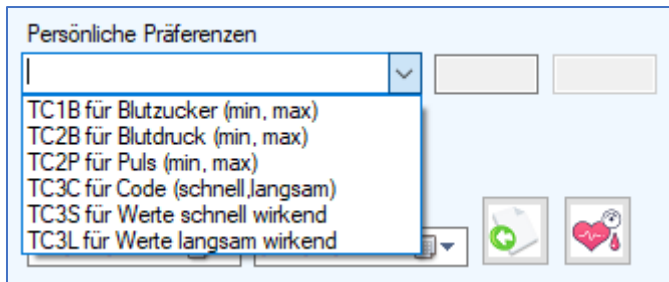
Persönliche Präferenzen

TC1B für Blutzucker (min, max)
TC2B für Blutdruck (min, max)
TC2P für Puls (min, max)
TC3C für Code (schnell,langsam)
TC3S für Werte schnell wirkend
TC3L für Werte langsam wirkend